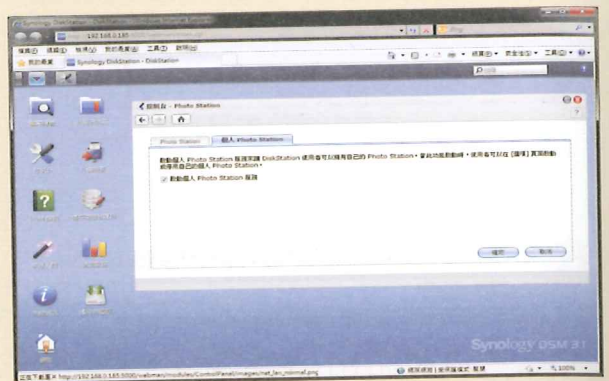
Synology DiskStation - Windows Internet Explorer

192.168.0.185

檔案(F) 編輯(E) 檢視(V) 我的最愛(A) 工具(T) 說明(H)

我的最愛 Synology DiskStation - DiskStation

網頁(P) 安全性(S) 工具(O)

控制台 - Photo Station

Photo Station 個人 Photo Station

啟動個人 Photo Station 服務來讓 DiskStation 使用者可以擁有自己的 Photo Station。要啟用此功能,使用者可以在 [選項] 頁面啟動或停用自己的個人 Photo Station。

啟動個人 Photo Station 服務

確定 取消

Synology DSM 3.1

正在下載圖片 http://192.168.0.185:5000/webman/modules/ControlPanel/images/nat_lan_normal.png

網際網路 | 受保護模式: 開啟

100%